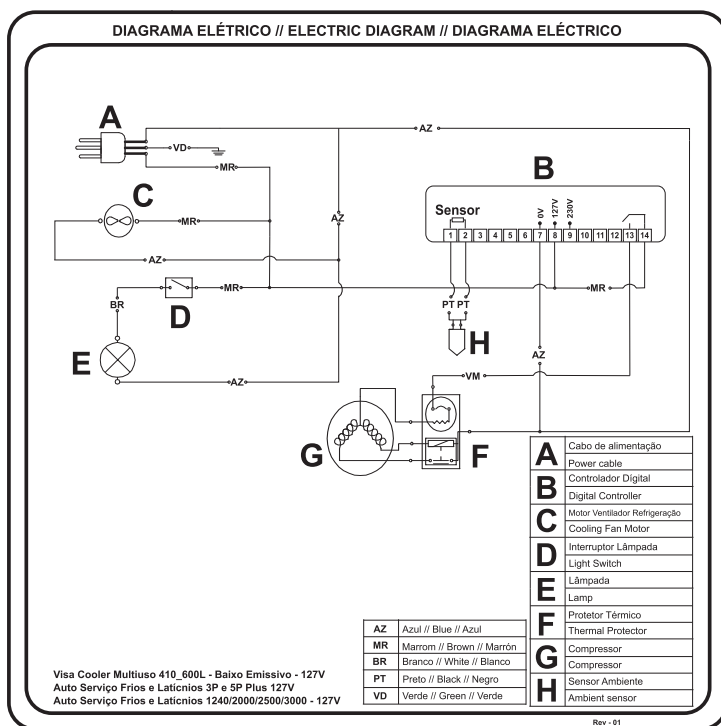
DIAGRAMA ELÉTRICO // ELECTRIC DIAGRAM // DIAGRAMA ELÉCTRICO

A

VD

MR

AZ

C

MR

AZ

AZ

B

Sensor

0V

127V

230V

1 2 3 4 5 6 7 8 9 10 11 12 13 14

BR

D

MR

MR

PT PT

H

E

AZ

AZ

VM

G

F

| | |
|---|---|
| A | Cabo de alimentação |
| | Power cable |
| B | Controlador Digital |
| | Digital Controller |
| C | Motor Ventilador Refrigeração |
| | Cooling Fan Motor |
| D | Interruptor Lâmpada |
| | Light Switch |
| E | Lâmpada |
| | Lamp |
| F | Protetor Térmico |
| | Thermal Protector |
| G | Compressor |
| | Compressor |
| H | Sensor Ambiente |
| | Ambient sensor |

| | |
|---|---|
| AZ | Azul // Blue // Azul |
| MR | Marrom // Brown // Marrón |
| BR | Branco // White // Blanco |
| PT | Preto // Black // Negro |
| VD | Verde // Green // Verde |

Visa Cooler Multiuso 410_600L - Baixo Emissivo - 127V
Auto Serviço Frios e Laticnios 3P e 5P Plus 127V
Auto Serviço Frios e Laticnios 1240/2000/2500/3000 - 127V

Rev - 01